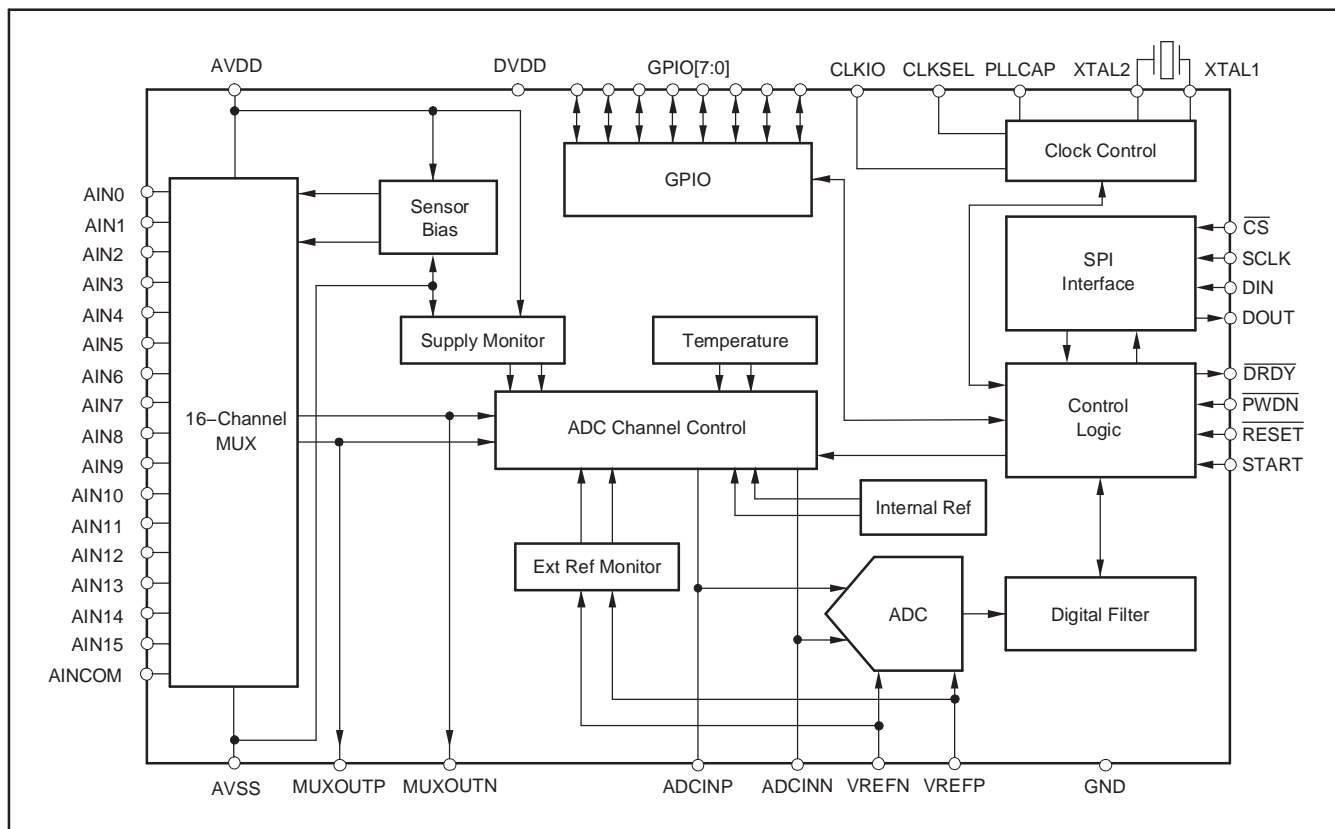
AVDD
DVDD
GPIO[7:0]
CLKIO
CLKSEL
PLLCAP
XTAL2
XTAL1

GPIO
Clock Control

AIN0
AIN1
AIN2
AIN3
AIN4
AIN5
AIN6
AIN7
AIN8
AIN9
AIN10
AIN11
AIN12
AIN13
AIN14
AIN15
AINCOM

Sensor Bias
16−Channel MUX
Supply Monitor
Temperature
ADC Channel Control
SPI Interface
Control Logic
Internal Ref
Ext Ref Monitor
ADC
Digital Filter

$\overline{CS}$
SCLK
DIN
DOUT
$\overline{DRDY}$
$\overline{PWDN}$
$\overline{RESET}$
START

AVSS
MUXOUTP
MUXOUTN
ADCINP
ADCINN
VREFN
VREFP
GND